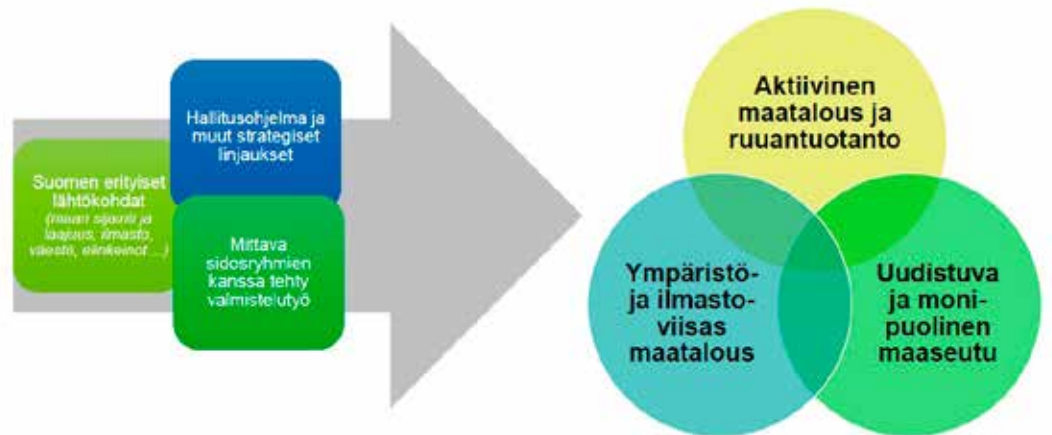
Hallitusohjelma ja muut strategiset linjaukset

Suomen erityiset lähtökohdat
(maan sijainti ja laajuus, ilmasto, väestö, elinkeinot ....)

Mittava sidosryhmien kanssa tehty valmistelutyö

Aktiivinen maatalous ja ruuantuotanto

Ympäristö- ja ilmasto-viisas maatalous

Uudistuva ja moni-puolinen maaseutu